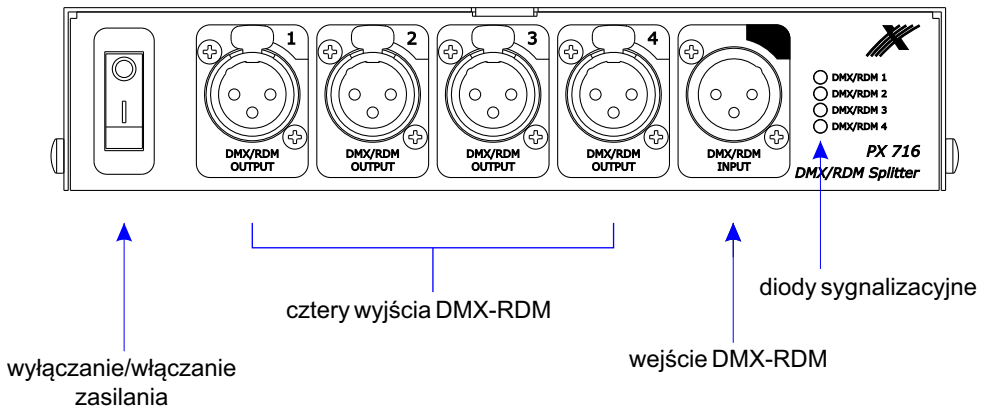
1
DMX/RDM OUTPUT

2
DMX/RDM OUTPUT

3
DMX/RDM OUTPUT

4
DMX/RDM OUTPUT

DMX/RDM INPUT

DMX/RDM 1
DMX/RDM 2
DMX/RDM 3
DMX/RDM 4

PX 716
DMX/RDM Splitter

cztery wyjścia DMX-RDM

diody sygnalizacyjne

wyłączanie/włączanie zasilania

wejście DMX-RDM